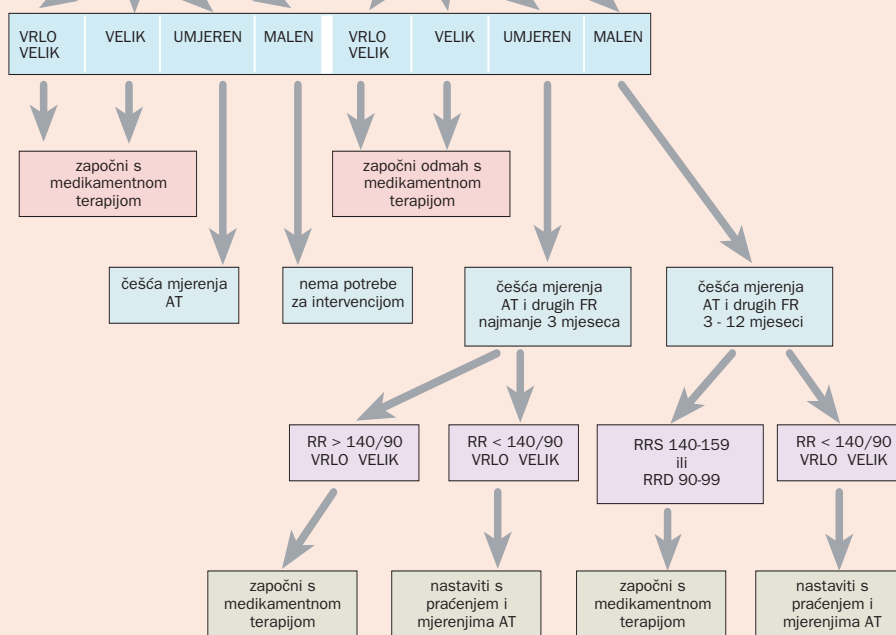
| VRLO VELIK | VELIK | UMJEREN | MALEN | VRLO VELIK | VELIK | UMJEREN | MALEN |
|---|---|---|---|---|---|---|---|

započni s medikamentnom terapijom

započni odmah s medikamentnom terapijom

češća mjerenja AT

nema potrebe za intervencijom

češća mjerenja AT i drugih FR najmanje 3 mjeseca

češća mjerenja AT i drugih FR 3 - 12 mjeseci

RR > 140/90 VRLO VELIK

RR < 140/90 VRLO VELIK

RRS 140-159 ili RRD 90-99

RR < 140/90 VRLO VELIK

započni s medikamentnom terapijom

nastaviti s praćenjem i mjerenjima AT

započni s medikamentnom terapijom

nastaviti s praćenjem i mjerenjima AT